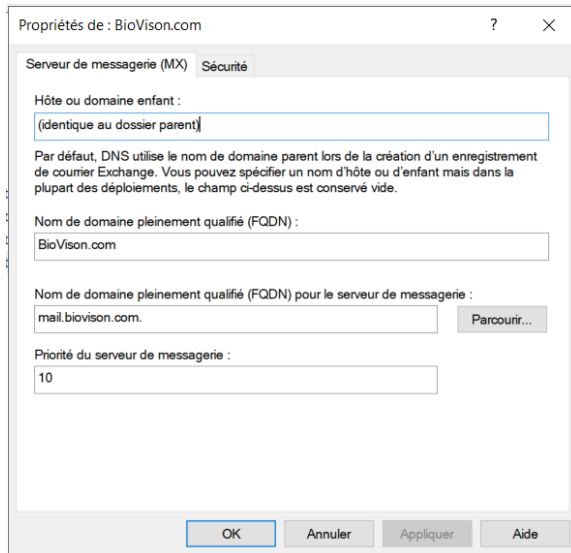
Propriétés de : BioVison.com

?

X

Serveur de messagerie (MX)

Sécurité

Hôte ou domaine enfant :

(identique au dossier parent)

Par défaut, DNS utilise le nom de domaine parent lors de la création d'un enregistrement de courrier Exchange. Vous pouvez spécifier un nom d'hôte ou d'enfant mais dans la plupart des déploiements, le champ ci-dessus est conservé vide.

Nom de domaine pleinement qualifié (FQDN) :

BioVison.com

Nom de domaine pleinement qualifié (FQDN) pour le serveur de messagerie :

mail.biovison.com.

Parcourir...

Priorité du serveur de messagerie :

10

OK

Annuler

Appliquer

Aide